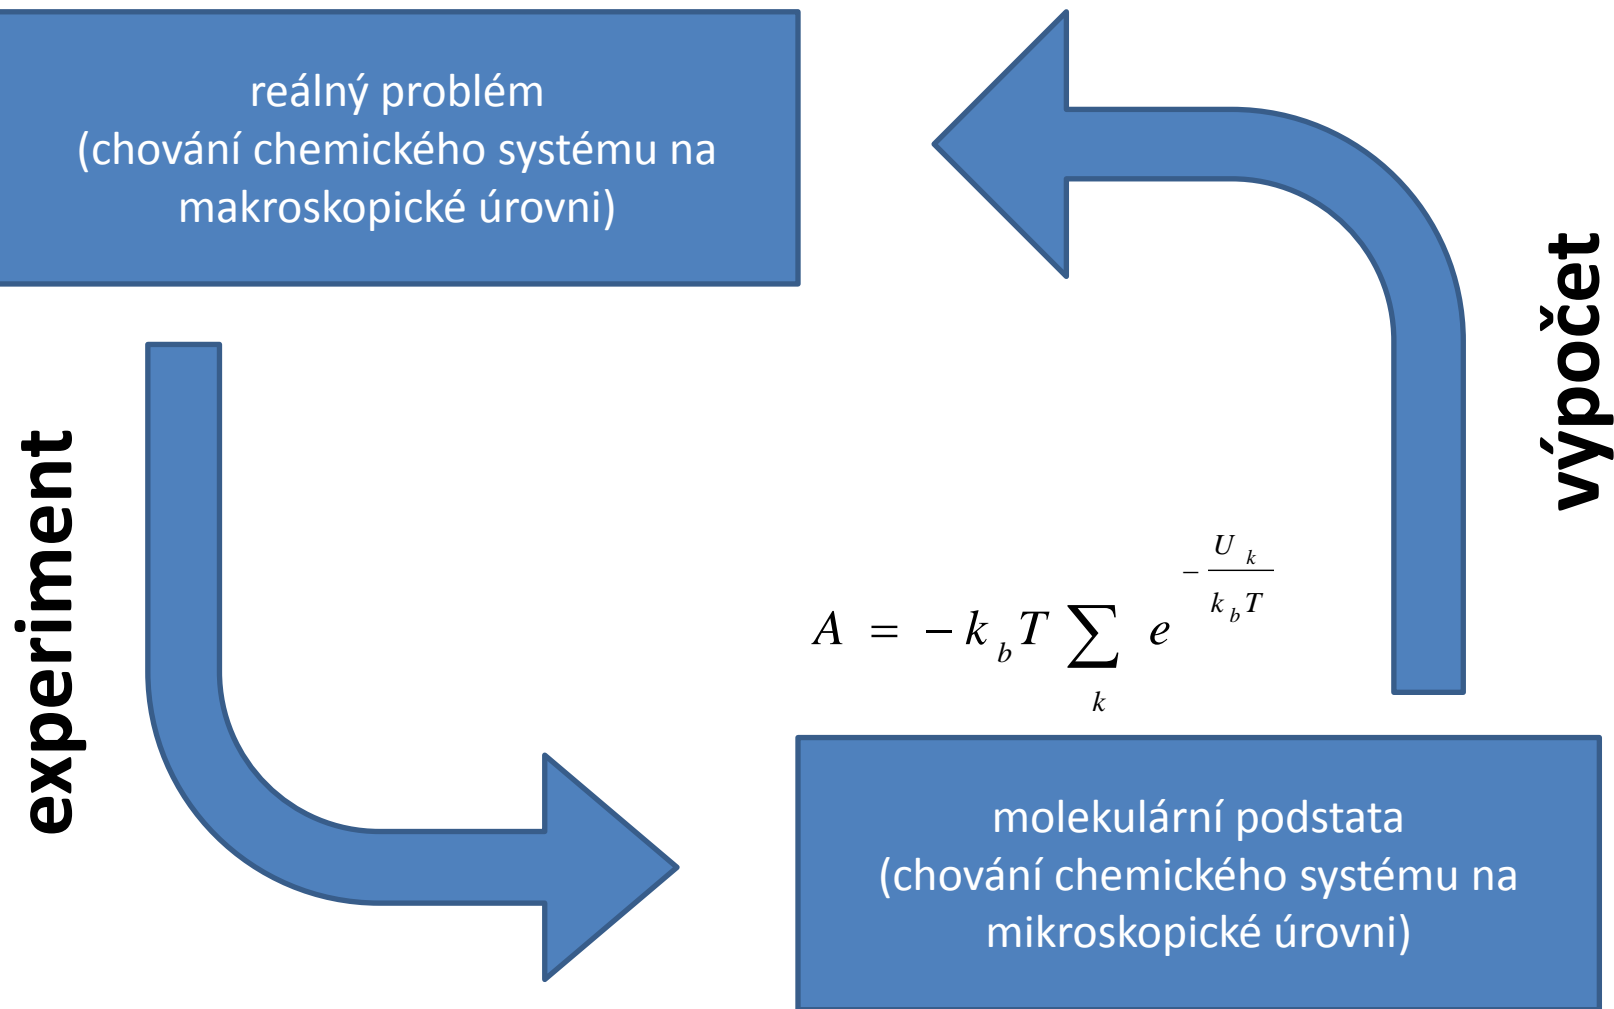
reálný problém
(chování chemického systému na makroskopické úrovni)

výpočet

experiment

$A = -k_b T \sum_k e^{-\frac{U_k}{k_b T}}$

molekulární podstata
(chování chemického systému na mikroskopické úrovni)